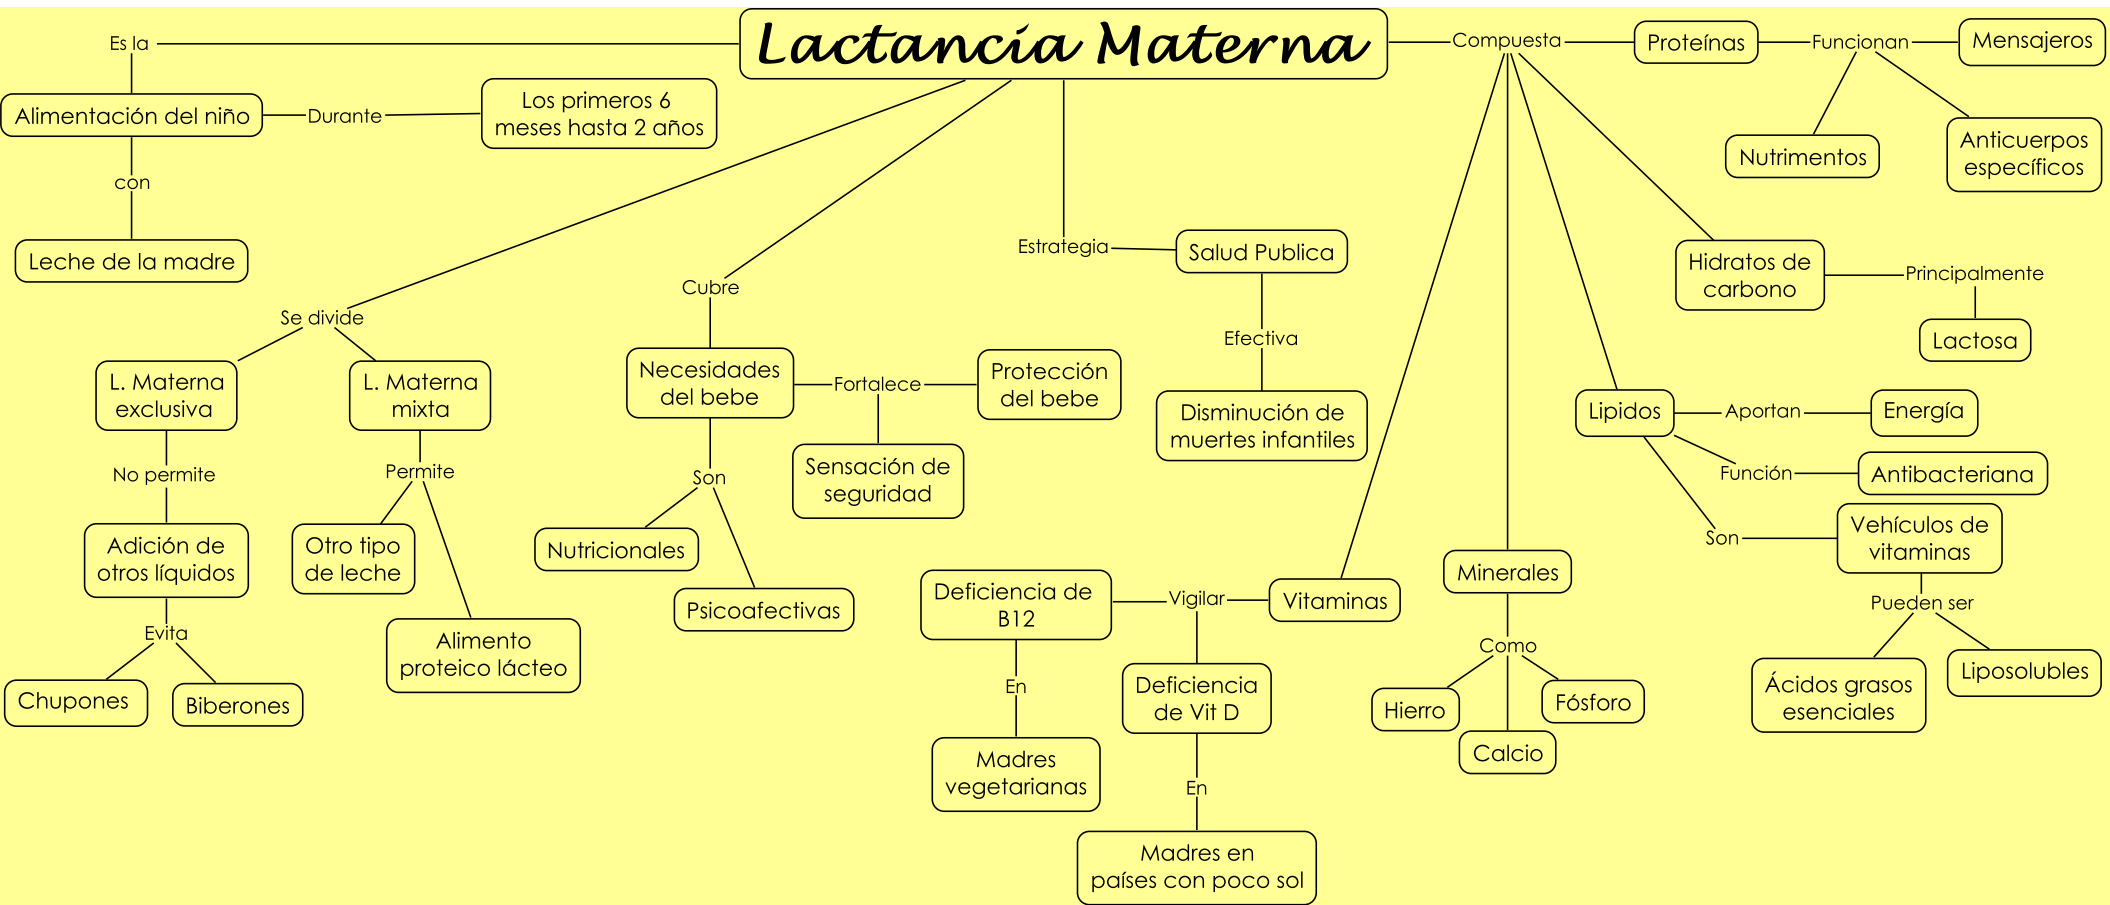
Lactancia Materna

Es la

Alimentación del niño

Durante

Los primeros 6 meses hasta 2 años

con

Leche de la madre

Se divide

L. Materna exclusiva

No permite

Adición de otros líquidos

Evita

Chupones

Biberones

L. Materna mixta

Permite

Otro tipo de leche

Alimento proteico lácteo

Cubre

Necesidades del bebe

Fortalece

Protección del bebe

Sensación de seguridad

Son

Nutricionales

Psicoafectivas

Estrategia

Salud Publica

Efectiva

Disminución de muertes infantiles

Compuesta

Proteínas

Funcionan

Mensajeros

Nutrimentos

Anticuerpos específicos

Hidratos de carbono

Principalmente

Lactosa

Lipidos

Aportan

Energía

Función

Antibacteriana

Son

Vehículos de vitaminas

Pueden ser

Ácidos grasos esenciales

Liposolubles

Vitaminas

Vigilar

Deficiencia de B12

En

Madres vegetarianas

Deficiencia de Vit D

En

Madres en países con poco sol

Minerales

Como

Hierro

Calcio

Fósforo